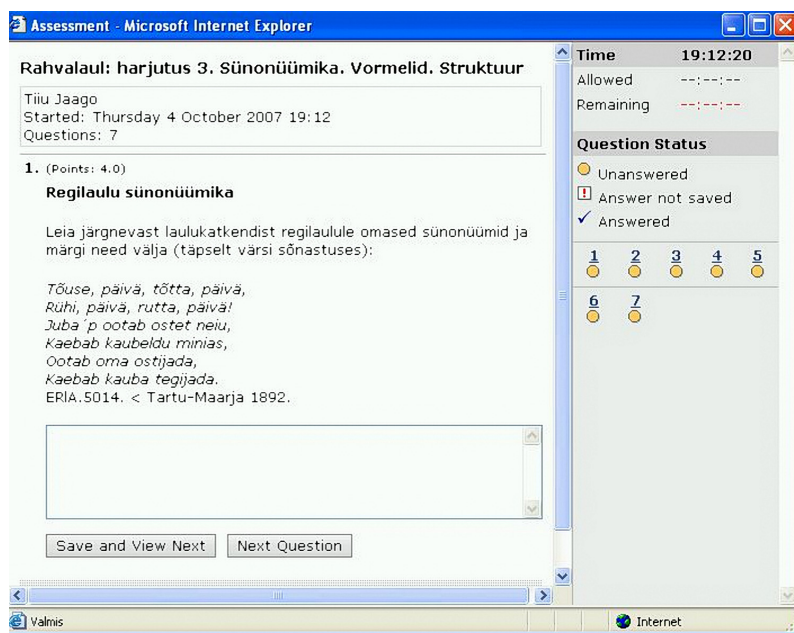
Assessment - Microsoft Internet Explorer

Rahvalaul: harjutus 3. Sünonüümika. Vormelid. Struktuur

Tiiu Jaago
Started: Thursday 4 October 2007 19:12
Questions: 7

1. (Points: 4.0)

Regilaulu sünonüümika

Leia järgnevast laulukatkendist regilaulule omased sünonüümid ja märgi need välja (täpselt värsi sõnastuses):

Tõuse, päivä, tõtta, päivä,
Rühi, päivä, rutta, päivä!
Juba ´p ootab ostet neiu,
Kaebab kaubeldu minias,
Ootab oma ostijada,
Kaebab kauba tegijada.
ERlA.5014. < Tartu-Maarja 1892.

Save and View Next Next Question

Time 19:12:20
Allowed --:--:--
Remaining --:--:--

Question Status
Unanswered
Answer not saved
Answered

1 2 3 4 5
6 7

Valmis
Internet